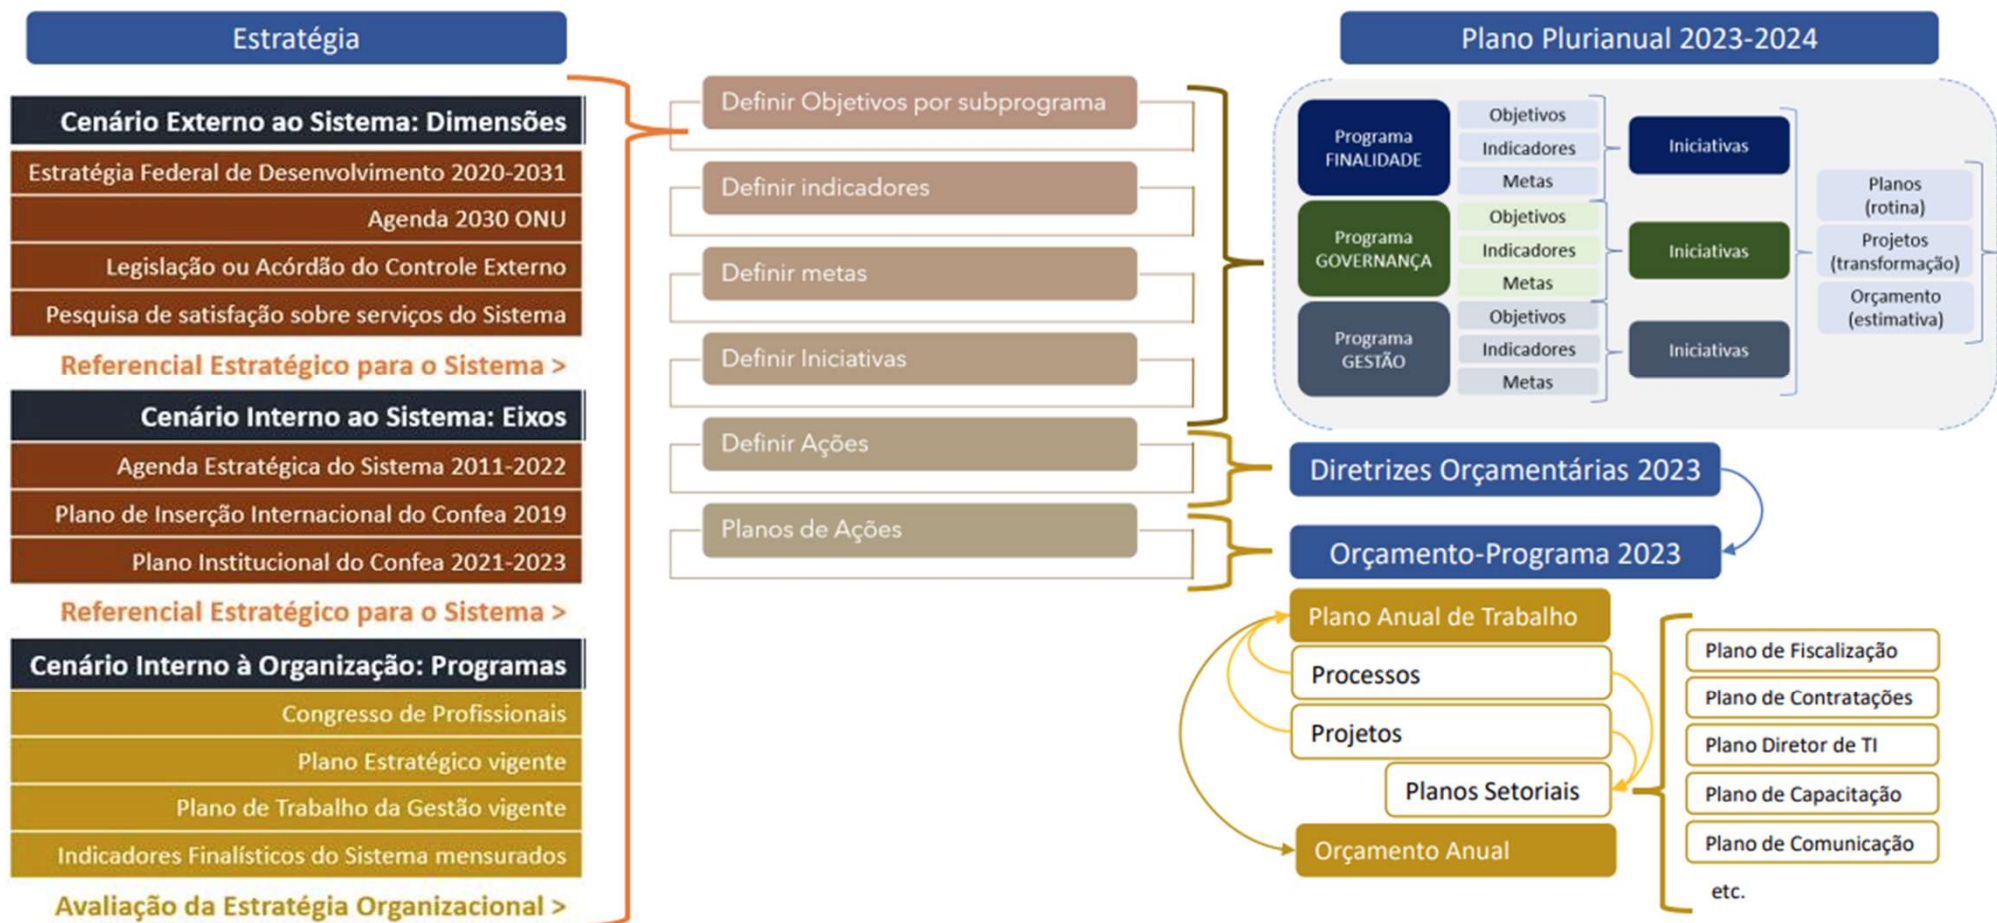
Estratégia

Cenário Externo ao Sistema: Dimensões
Estratégia Federal de Desenvolvimento 2020-2031
Agenda 2030 ONU
Legislação ou Acórdão do Controle Externo
Pesquisa de satisfação sobre serviços do Sistema
Referencial Estratégico para o Sistema >

Cenário Interno ao Sistema: Eixos
Agenda Estratégica do Sistema 2011-2022
Plano de Inserção Internacional do Confea 2019
Plano Institucional do Confea 2021-2023
Referencial Estratégico para o Sistema >

Cenário Interno à Organização: Programas
Congresso de Profissionais
Plano Estratégico vigente
Plano de Trabalho da Gestão vigente
Indicadores Finalísticos do Sistema mensurados
Avaliação da Estratégia Organizacional >

Definir Objetivos por subprograma
Definir indicadores
Definir metas
Definir Iniciativas
Definir Ações
Planos de Ações

Plano Plurianual 2023-2024

Programa FINALIDADE
Objetivos
Indicadores
Metas
Iniciativas

Programa GOVERNANÇA
Objetivos
Indicadores
Metas
Iniciativas

Programa GESTÃO
Objetivos
Indicadores
Metas
Iniciativas

Planos (rotina)
Projetos (transformação)
Orçamento (estimativa)

Diretrizes Orçamentárias 2023
Orçamento-Programa 2023

Plano Anual de Trabalho
Processos
Projetos
Planos Setoriais
Orçamento Anual

Plano de Fiscalização
Plano de Contratações
Plano Diretor de TI
Plano de Capacitação
Plano de Comunicação
etc.